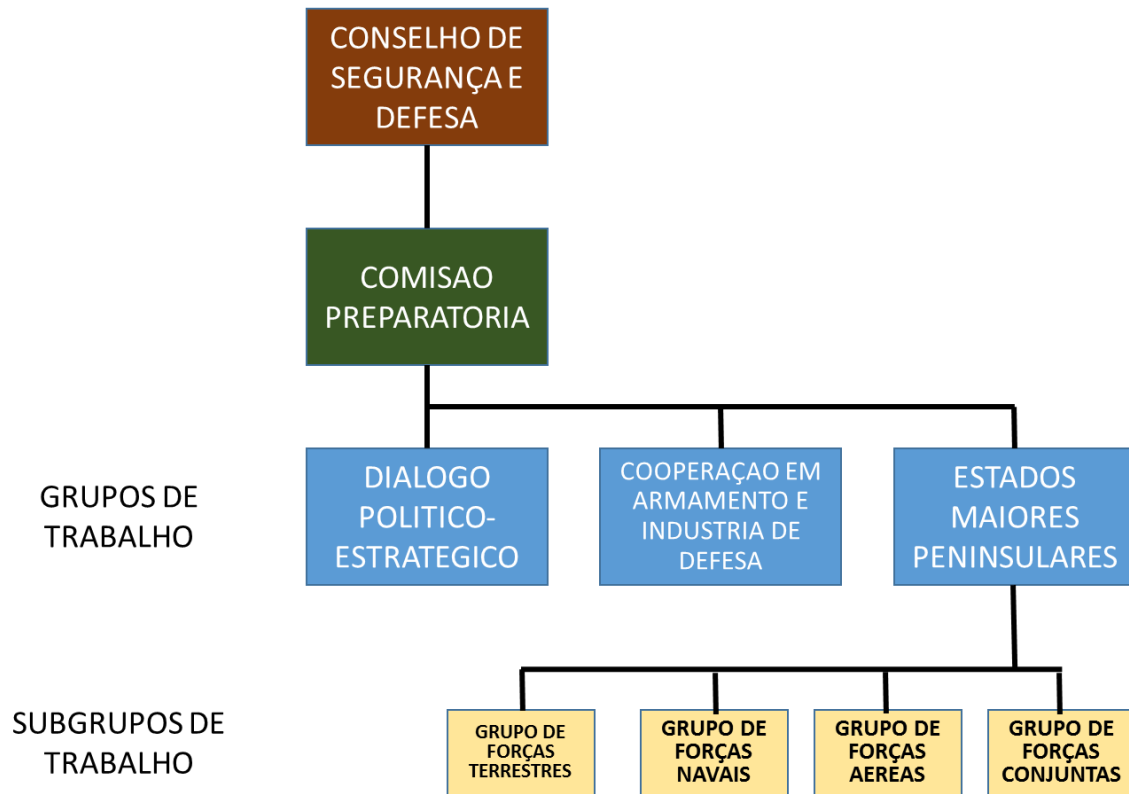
CONSELHO DE SEGURANÇA E DEFESA

COMISAO PREPARATORIA

GRUPOS DE TRABALHO

DIALOGO POLITICO-ESTRATEGICO

COOPERAÇAO EM ARMAMENTO E INDUSTRIA DE DEFESA

ESTADOS MAIORES PENINSULARES

SUBGRUPOS DE TRABALHO

GRUPO DE FORÇAS TERRESTRES

GRUPO DE FORÇAS NAVAIS

GRUPO DE FORÇAS AEREAS

GRUPO DE FORÇAS CONJUNTAS